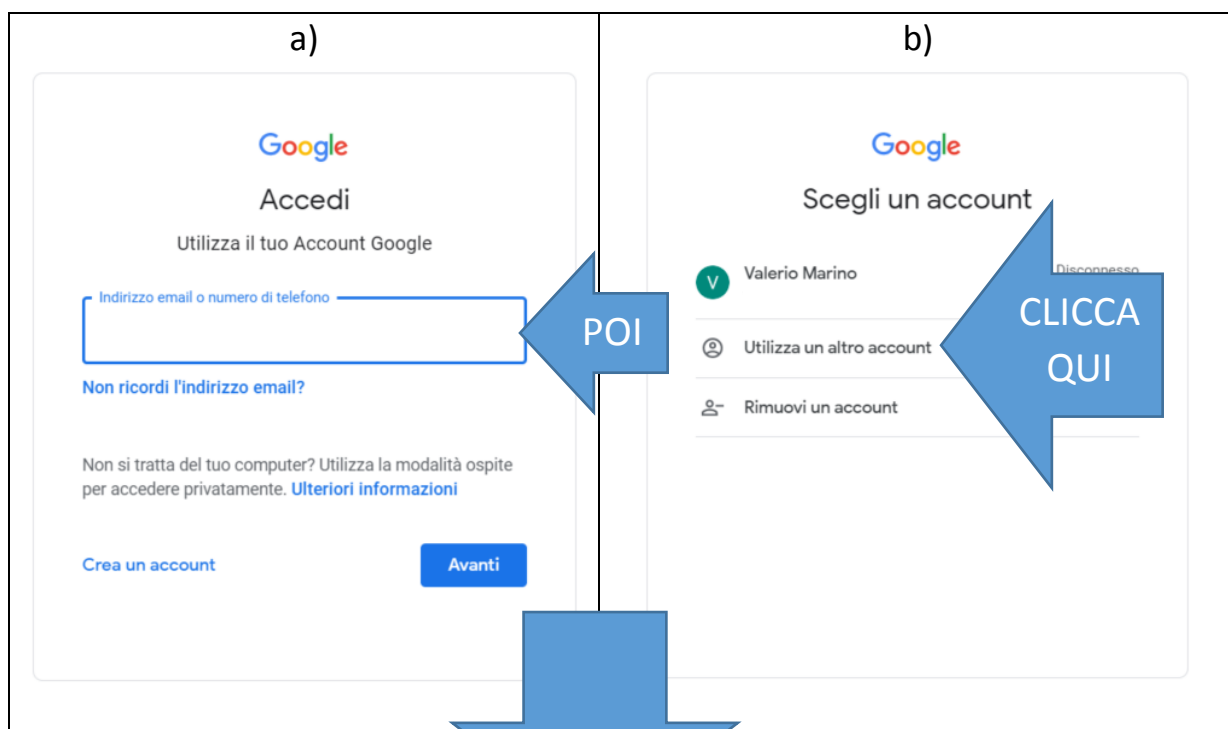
a)

Google

Accedi

Utilizza il tuo Account Google

Indirizzo email o numero di telefono

Non ricordi l'indirizzo email?

Non si tratta del tuo computer? Utilizza la modalità ospite per accedere privatamente. Ulteriori informazioni

Crea un account

Avanti

POI

b)

Google

Scegli un account

V Valerio Marino

Disconnesso

Utilizza un altro account

Rimuovi un account

CLICCA QUI